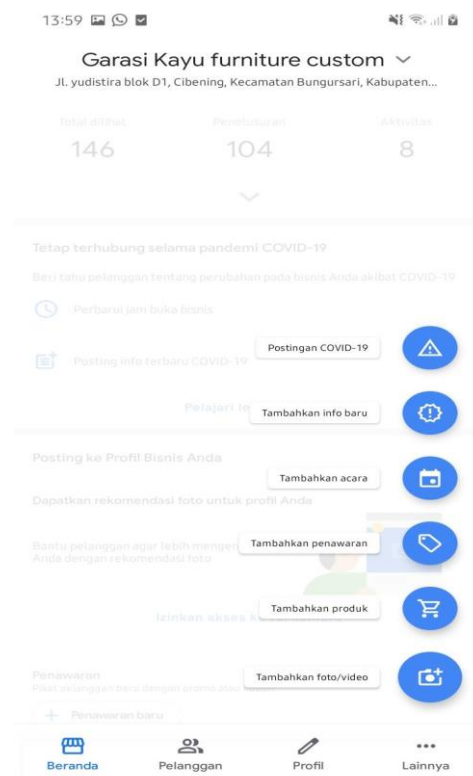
13:59

Garasi Kayu furniture custom
Jl. yudistira blok D1, Cibening, Kecamatan Bungursari, Kabupaten...

Total dilihat
146

Penelusuran
104

Aktivitas
8

Tetap terhubung selama pandemi COVID-19

Beri tahu pelanggan tentang perubahan pada bisnis Anda akibat COVID-19

Perbarui jam buka bisnis

Posting info terbaru COVID-19

Pelajari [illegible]

Posting ke Profil Bisnis Anda

Dapatkan rekomendasi foto untuk profil Anda

Bantu pelanggan agar lebih mengen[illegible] Anda dengan rekomendasi foto

Izinkan akses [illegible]

Penawaran
Pikat pelanggan baru dengan promo atau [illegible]

+ Penawaran baru

Postingan COVID-19

Tambahkan info baru

Tambahkan acara

Tambahkan penawaran

Tambahkan produk

Tambahkan foto/video

Beranda
Pelanggan
Profil
Lainnya